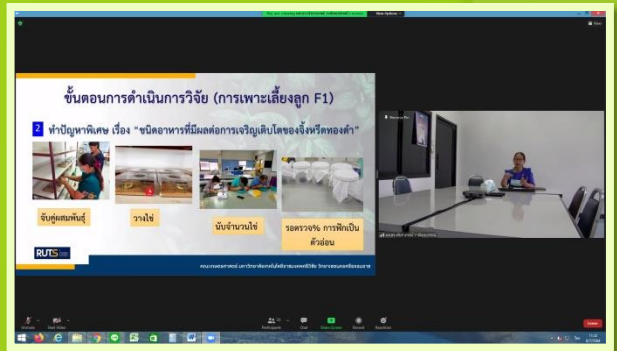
ขั้นตอนการดำเนินการวิจัย (การเพาะเลี้ยงลูก F1)

2 ทำปัญหาพิเศษ เรื่อง "ชนิดอาหารที่มีผลต่อการเจริญเติบโตของจิ้งหรีดทองดำ"

จับคู่ผสมพันธุ์

วางไข่

นับจำนวนไข่

รอตรวจ% การฟักเป็นตัวอ่อน

RUTS

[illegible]

Unmute

Start Video

Participants

Chat

Share Screen

Record

Reactions

Leave